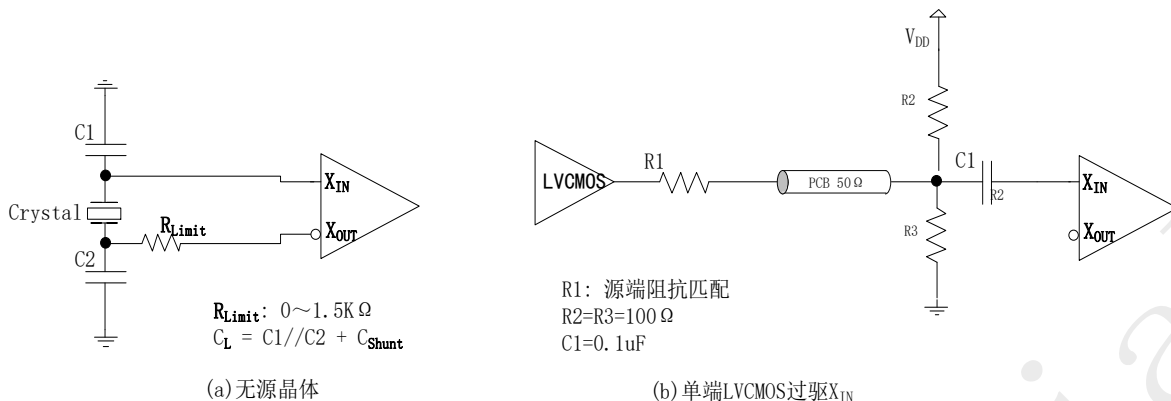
C1

Crystal

$R_{Limit}$

C2

$X_{IN}$

$X_{OUT}$

$R_{Limit}$: 0～1.5KΩ
$C_L$ = C1//C2 + $C_{Shunt}$

(a)无源晶体

$V_{DD}$

R2

LVCMOS

R1

PCB 50Ω

C1

R2

R3

$X_{IN}$

$X_{OUT}$

R1: 源端阻抗匹配
R2=R3=100Ω
C1=0.1uF

(b)单端LVCMOS过驱$X_{IN}$